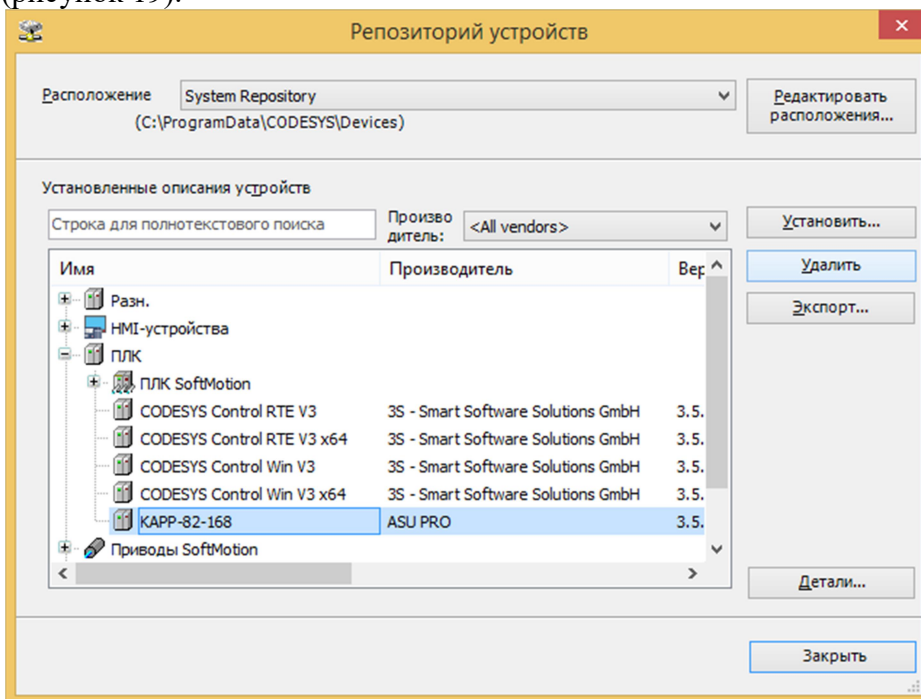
(рисунок 19).

Репозиторий устройств

Расположение System Repository
(C:\ProgramData\CODESYS\Devices)

Редактировать расположения...

Установленные описания устройств

Строка для полнотекстового поиска

Производитель: <All vendors>

Установить...

Удалить

Экспорт...

| Имя | Производитель | Вер |
|---|---|---|
| Разн. | | |
| HMI-устройства | | |
| ПЛК | | |
| ПЛК SoftMotion | | |
| CODESYS Control RTE V3 | 3S - Smart Software Solutions GmbH | 3.5. |
| CODESYS Control RTE V3 x64 | 3S - Smart Software Solutions GmbH | 3.5. |
| CODESYS Control Win V3 | 3S - Smart Software Solutions GmbH | 3.5. |
| CODESYS Control Win V3 x64 | 3S - Smart Software Solutions GmbH | 3.5. |
| KAPP-82-168 | ASU PRO | 3.5. |
| Приводы SoftMotion | | |

Детали...

Закрыть